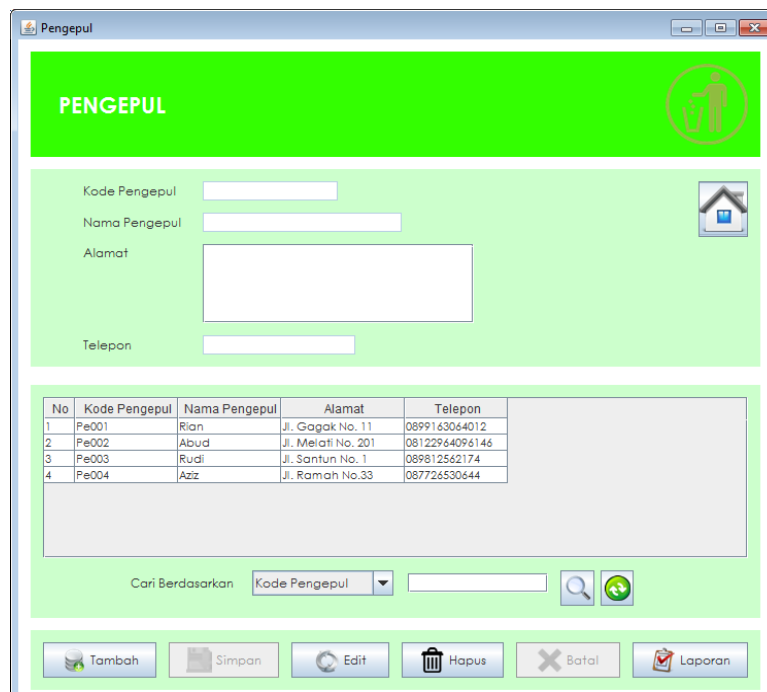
Pengepul

PENGEPUL

Kode Pengepul

Nama Pengepul

Alamat

Telepon

| No | Kode Pengepul | Nama Pengepul | Alamat | Telepon |
|---|---|---|---|---|
| 1 | Pe001 | Rian | Jl. Gagak No. 11 | 0899163064012 |
| 2 | Pe002 | Abud | Jl. Melati No. 201 | 08122964096146 |
| 3 | Pe003 | Rudi | Jl. Santun No. 1 | 089812562174 |
| 4 | Pe004 | Aziz | Jl. Ramah No.33 | 087726530644 |

Cari Berdasarkan Kode Pengepul

Tambah Simpan Edit Hapus Batal Laporan